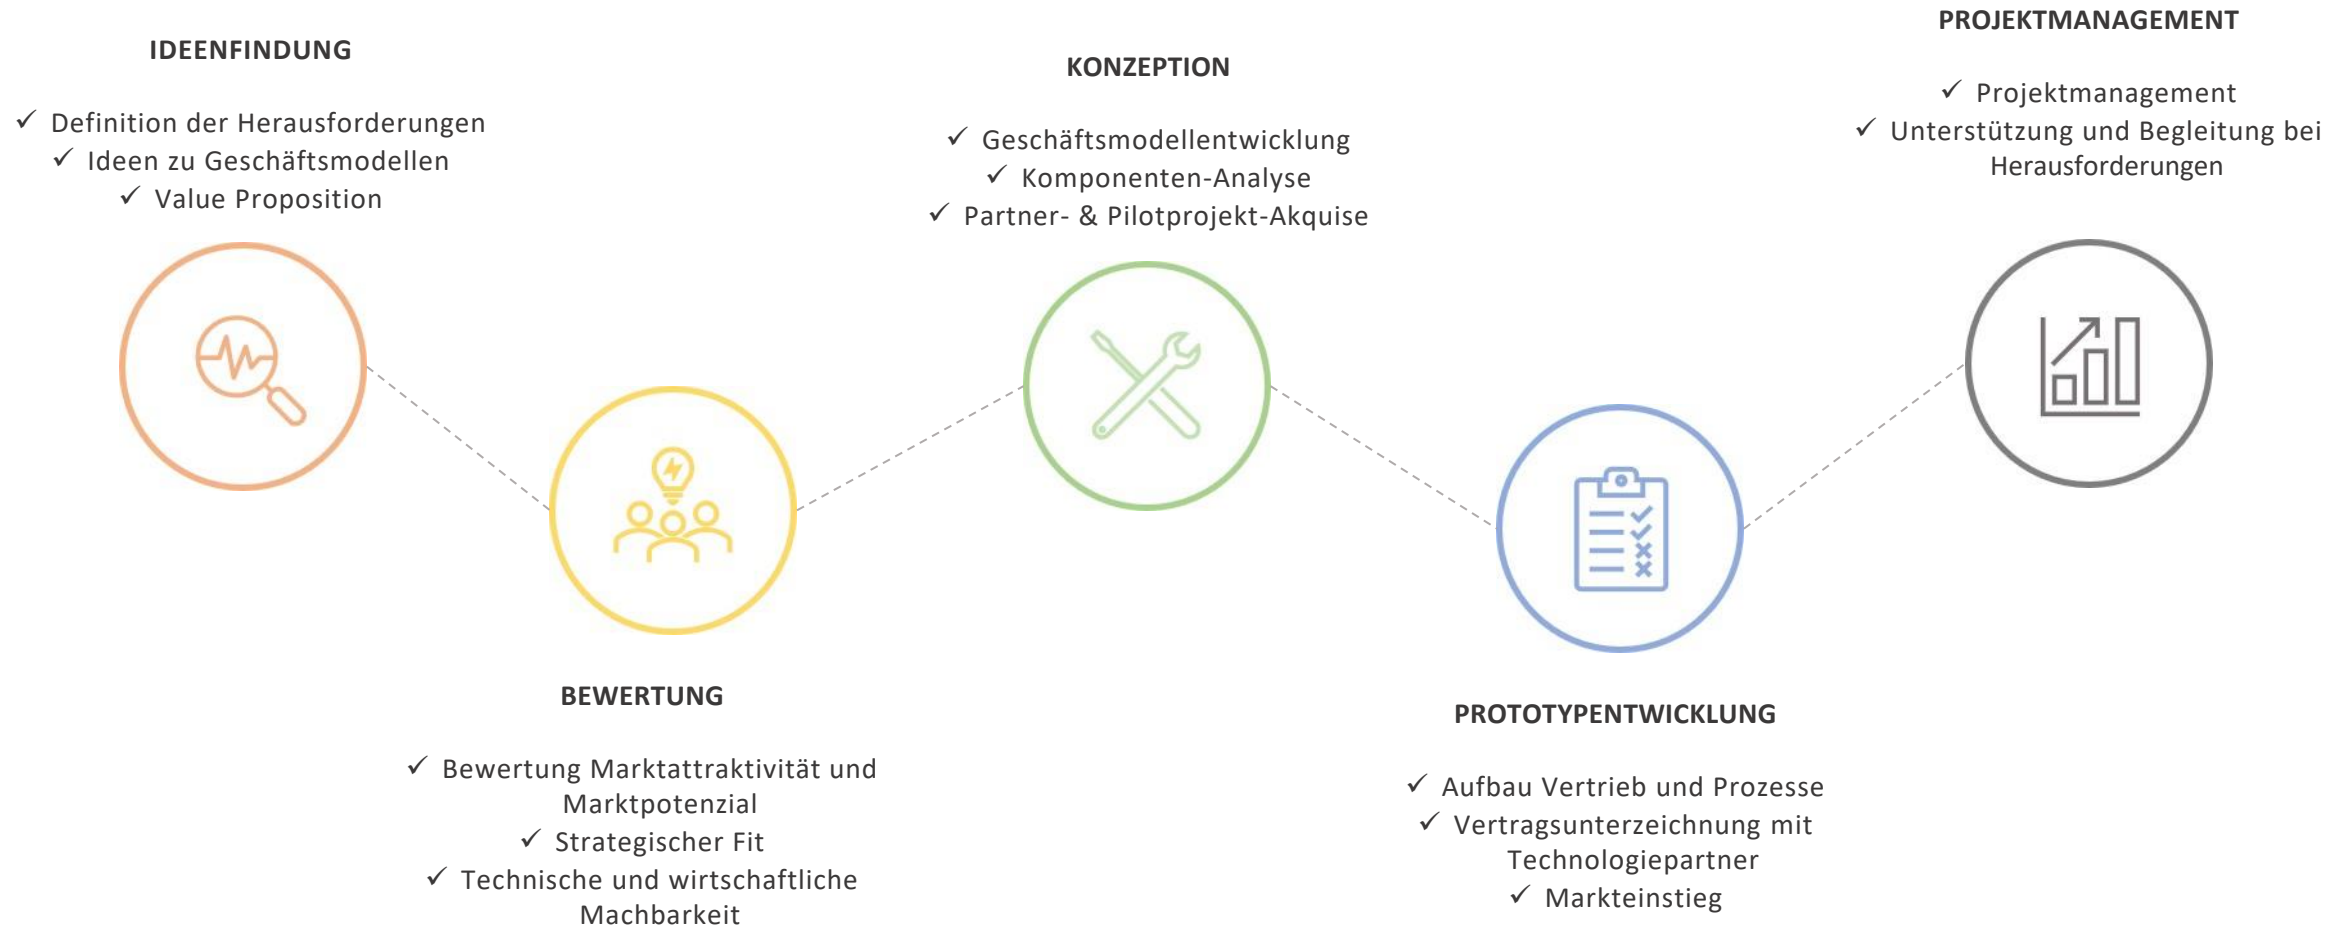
PROJEKTMANAGEMENT

✓ Projektmanagement
✓ Unterstützung und Begleitung bei Herausforderungen

IDEENFINDUNG

✓ Definition der Herausforderungen
✓ Ideen zu Geschäftsmodellen
✓ Value Proposition

KONZEPTION

✓ Geschäftsmodellentwicklung
✓ Komponenten-Analyse
✓ Partner- & Pilotprojekt-Akquise

BEWERTUNG

✓ Bewertung Marktattraktivität und Marktpotenzial
✓ Strategischer Fit
✓ Technische und wirtschaftliche Machbarkeit

PROTOTYPENTWICKLUNG

✓ Aufbau Vertrieb und Prozesse
✓ Vertragsunterzeichnung mit Technologiepartner
✓ Markteinstieg